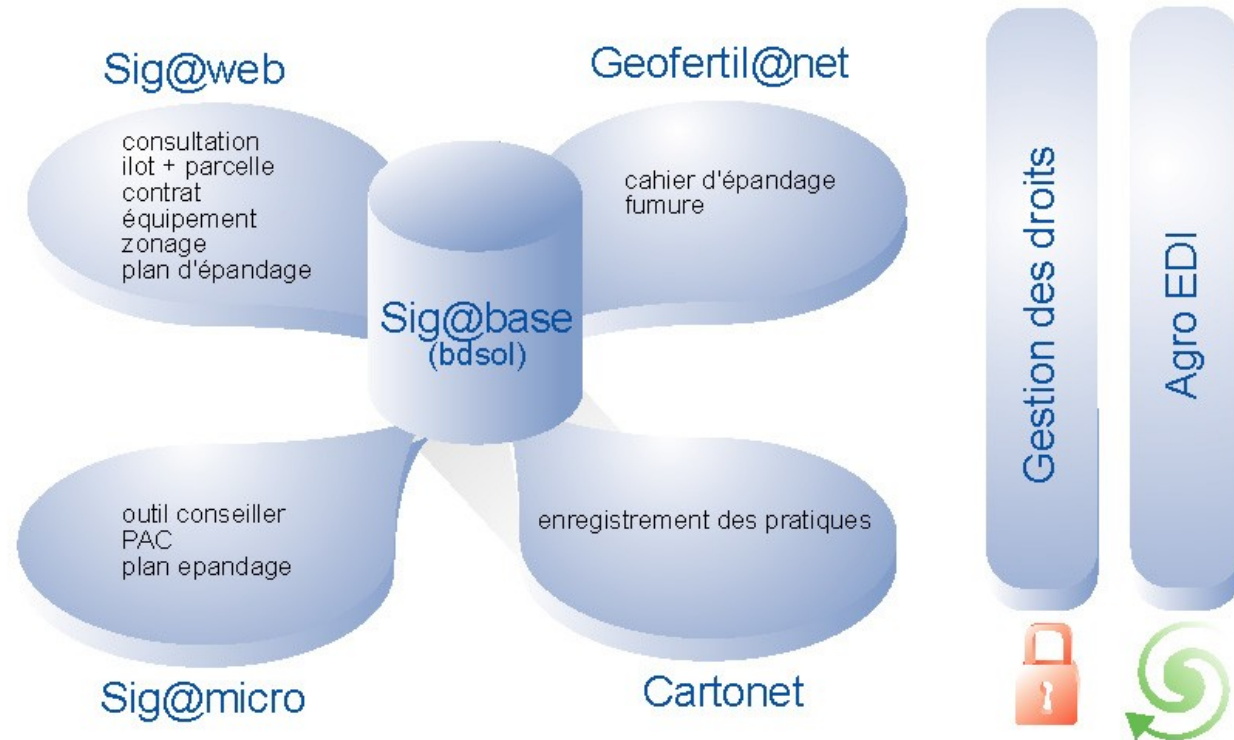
Sig@web

consultation
ilot + parcelle
contrat
équipement
zonage
plan d'épandage

Geofertil@net

cahier d'épandage
fumure

Sig@base
(bdsol)

outil conseiller
PAC
plan epandage

Sig@micro

enregistrement des pratiques

Cartonet

Gestion des droits

Agro EDI